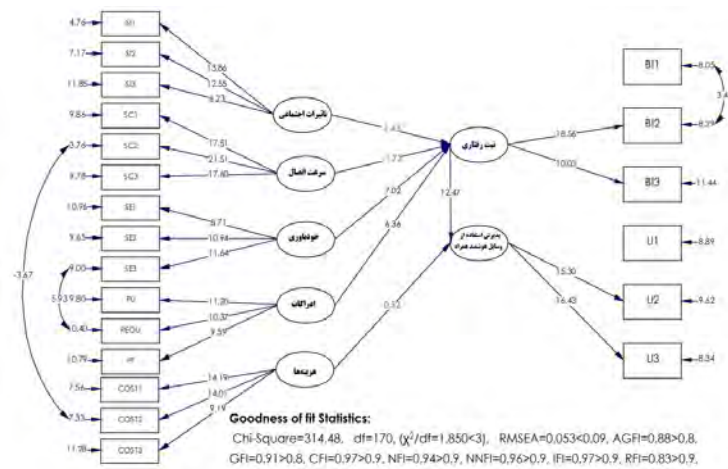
4.76 SI1
7.17 SI2
11.88 SI3
9.86 SC1
3.76 SC2
9.78 SC3
10.96 SE1
9.65 SE2
9.00 SE3
5.93 9.80 PU
0.40 PEOU
10.79 ITF
7.56 COST1
7.33 COST2
11.78 COST3
-3.67

13.86
12.55
8.27
17.51
21.51
17.60
8.71
10.94
11.64
11.20
10.37
9.57
14.19
14.01
9.19

تاثیرات اجتماعی
سرعت اتصال
خودکارآمدی
ادراکات
هزینه‌ها

2.45
1.73
7.02
6.36
0.52
12.47

نیت رفتاری
پذیرش استفاده از وسایل هوشمند همراه

18.56
10.03
15.30
16.43

BI1 8.05
BI2 8.29
BI3 11.44
U1 8.89
U2 9.62
U3 8.34
3.4

Goodness of fit Statistics:
Chi-Square=314.48, df=170, ($\chi^2$/df=1.850<3), RMSEA=0.053<0.09, AGFI=0.88>0.8, GFI=0.91>0.8, CFI=0.97>0.9, NFI=0.94>0.9, NNFI=0.96>0.9, IFI=0.97>0.9, RFI=0.83>0.9,